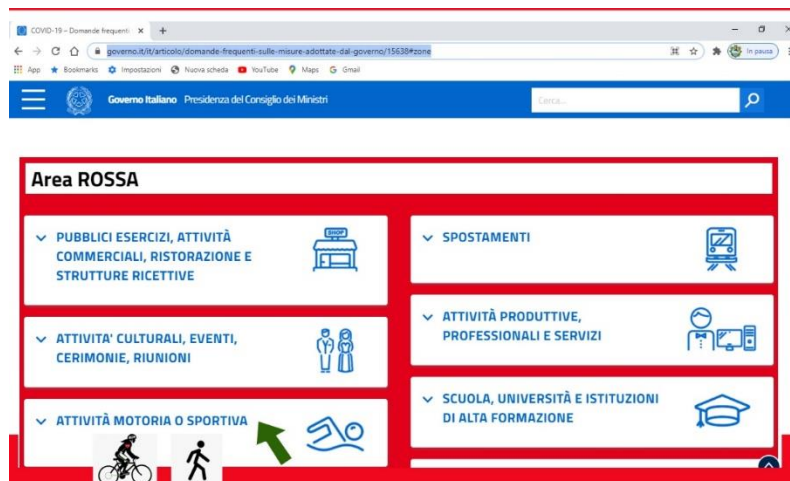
COVID-19 – Domande frequenti ×

governo.it/it/articolo/domande-frequenti-sulle-misure-adottate-dal-governo/15638#zone

In pausa

App Bookmarks Impostazioni Nuova scheda YouTube Maps Gmail

Governo Italiano Presidenza del Consiglio dei Ministri

Cerca...

Area ROSSA

PUBBLICI ESERCIZI, ATTIVITÀ COMMERCIALI, RISTORAZIONE E STRUTTURE RICETTIVE

SHOP

SPOSTAMENTI

ATTIVITA' CULTURALI, EVENTI, CERIMONIE, RIUNIONI

ATTIVITÀ PRODUTTIVE, PROFESSIONALI E SERVIZI

SCUOLA, UNIVERSITÀ E ISTITUZIONI DI ALTA FORMAZIONE

ATTIVITÀ MOTORIA O SPORTIVA